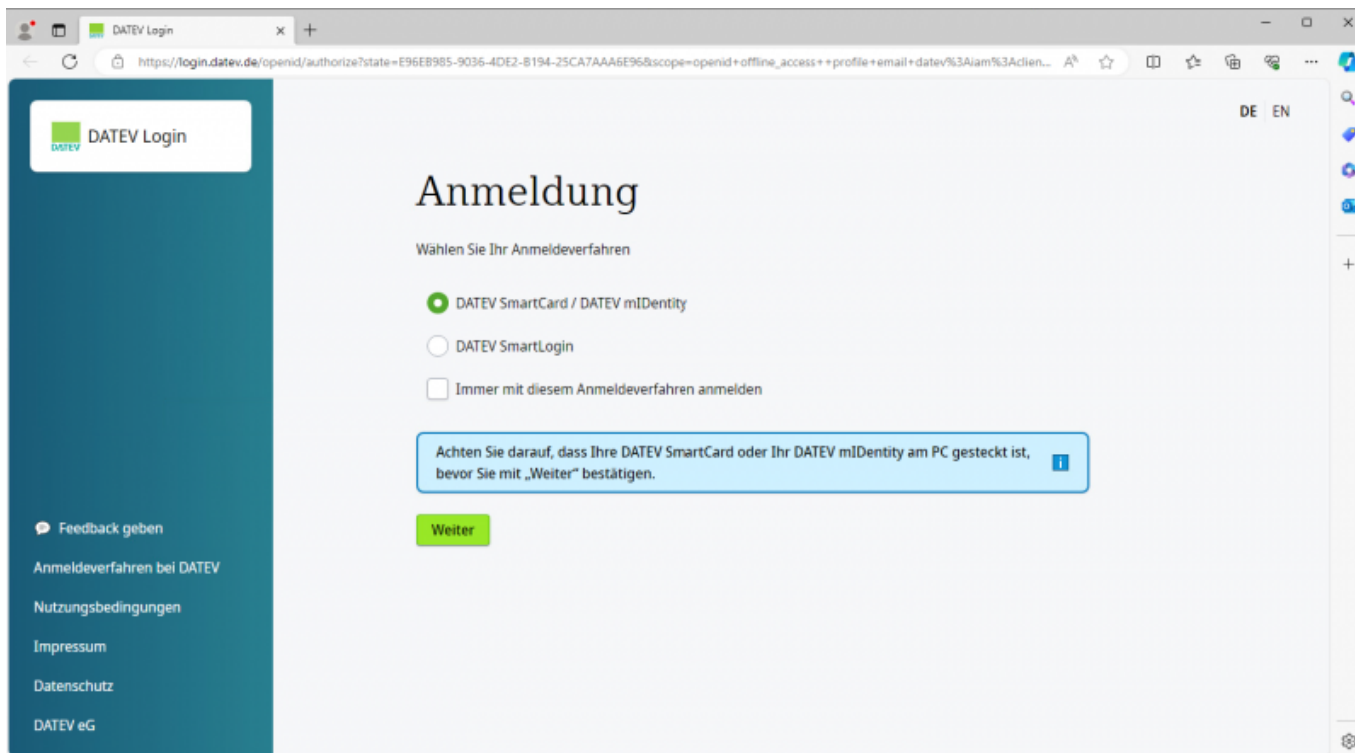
DATEV Login

https://login.datev.de/openid/authorize?state=E96EB985-9036-4DE2-8194-25CA7AAA6E96&scope=openid+offline_access++profile+email+datev%3Aiam%3Aclien...

DATEV
DATEV Login

DE EN

Anmeldung

Wählen Sie Ihr Anmeldeverfahren

DATEV SmartCard / DATEV mIDentity

DATEV SmartLogin

Immer mit diesem Anmeldeverfahren anmelden

Achten Sie darauf, dass Ihre DATEV SmartCard oder Ihr DATEV mIDentity am PC gesteckt ist, bevor Sie mit „Weiter" bestätigen.

Weiter

Feedback geben

Anmeldeverfahren bei DATEV

Nutzungsbedingungen

Impressum

Datenschutz

DATEV eG